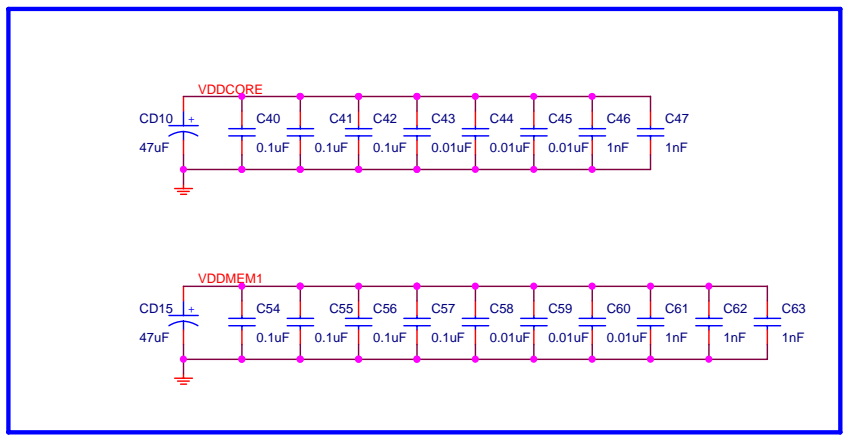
VDDCORE

CD10 +
47uF

C40
0.1uF

C41
0.1uF

C42
0.1uF

C43
0.01uF

C44
0.01uF

C45
0.01uF

C46
1nF

C47
1nF

VDDMEM1

CD15 +
47uF

C54
0.1uF

C55
0.1uF

C56
0.1uF

C57
0.1uF

C58
0.01uF

C59
0.01uF

C60
0.01uF

C61
1nF

C62
1nF

C63
1nF